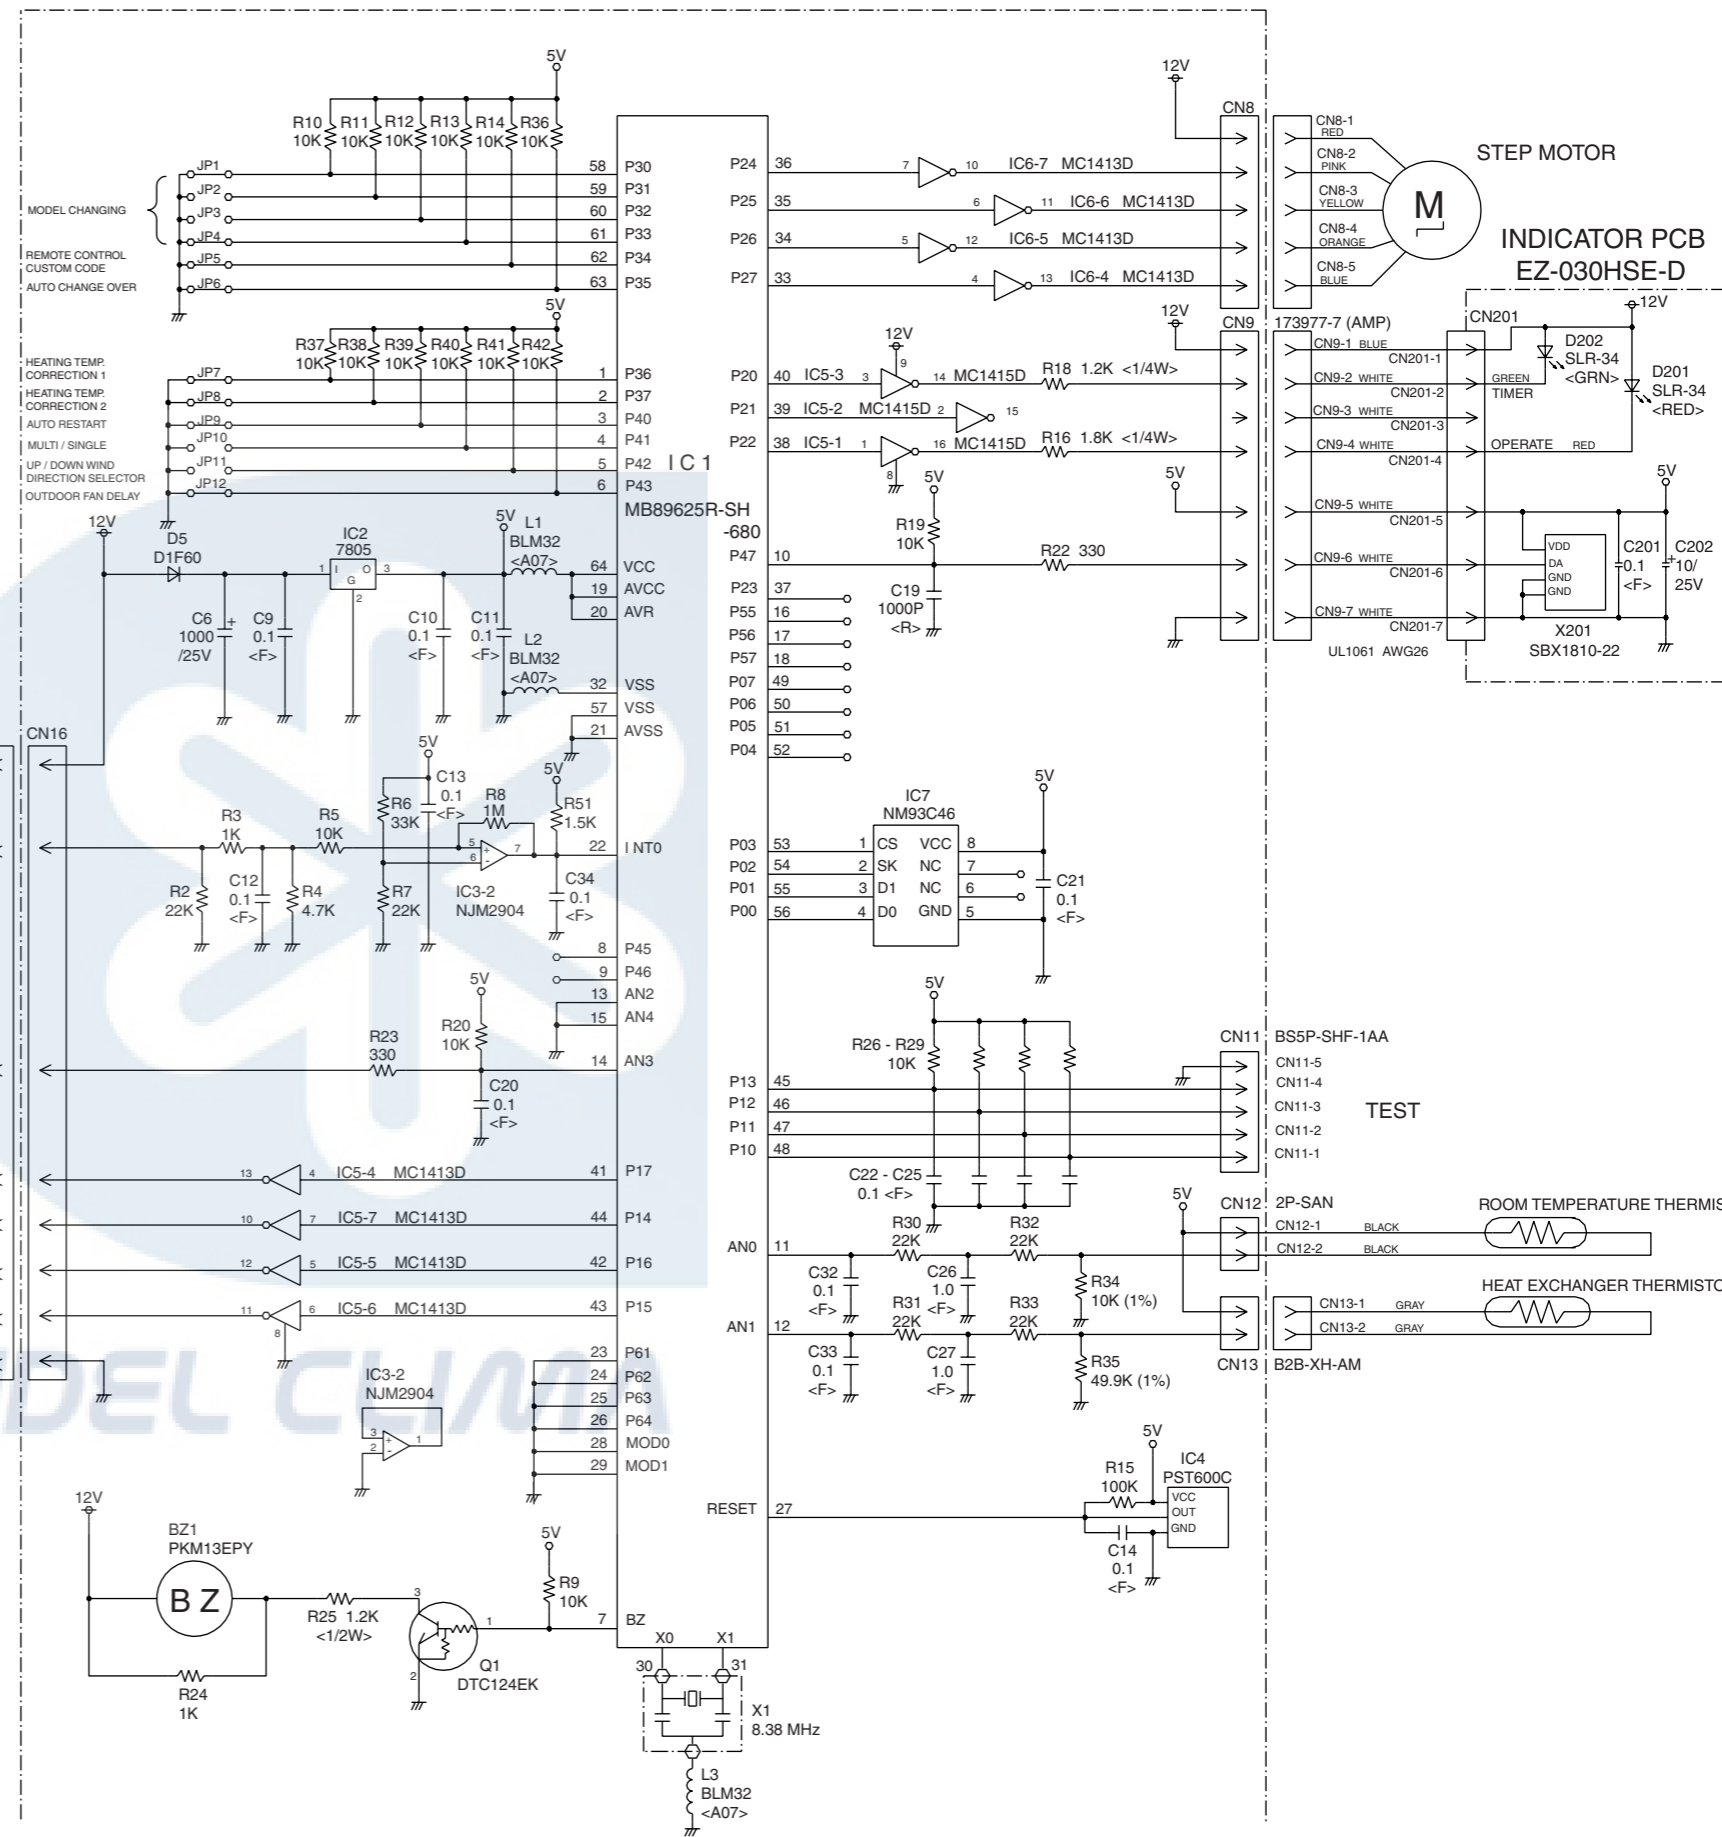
5V
R10 10K R11 10K R12 10K R13 10K R14 10K R36 10K
JP1 JP2 JP3 JP4 JP5 JP6
MODEL CHANGING
REMOTE CONTROL CUSTOM CODE
AUTO CHANGE OVER
58 P30
59 P31
60 P32
61 P33
62 P34
63 P35
5V
R37 10K R38 10K R39 10K R40 10K R41 10K R42 10K
HEATING TEMP. CORRECTION 1
HEATING TEMP. CORRECTION 2
AUTO RESTART
MULTI / SINGLE
UP / DOWN WIND DIRECTION SELECTOR
OUTDOOR FAN DELAY
JP7 JP8 JP9 JP10 JP11 JP12
1 P36
2 P37
3 P40
4 P41
5 P42
6 P43
IC1
MB89625R-SH -680
12V
D5 D1F60
IC2 7805
I G O
1 3 2
5V
L1 BLM32 <A07>
64 VCC
19 AVCC
20 AVR
C6 1000 /25V
C9 0.1 <F>
C10 0.1 <F>
C11 0.1 <F>
L2 BLM32 <A07>
32 VSS
57 VSS
21 AVSS
CN16
5V
C13 0.1 <F>
R8 1M
5V
R51 1.5K
R3 1K
R5 10K
R6 33K
22 INT0
R2 22K
C12 0.1 <F>
R4 4.7K
R7 22K
IC3-2 NJM2904
C34 0.1 <F>
8 P45
9 P46
5V
13 AN2
15 AN4
R20 10K
R23 330
14 AN3
C20 0.1 <F>
13 4 IC5-4 MC1413D 41 P17
10 7 IC5-7 MC1413D 44 P14
12 5 IC5-5 MC1413D 42 P16
11 6 IC5-6 MC1413D 43 P15
8
23 P61
24 P62
25 P63
26 P64
28 MOD0
29 MOD1
IC3-2 NJM2904
12V
BZ1 PKM13EPY
BZ
R25 1.2K <1/2W>
R24 1K
5V
R9 10K
Q1 DTC124EK
7 BZ
X0 X1
30 31
X1 8.38 MHz
L3 BLM32 <A07>
12V
CN8
P24 36 7 10 IC6-7 MC1413D
P25 35 6 11 IC6-6 MC1413D
P26 34 5 12 IC6-5 MC1413D
P27 33 4 13 IC6-4 MC1413D
CN8-1 RED
CN8-2 PINK
CN8-3 YELLOW
CN8-4 ORANGE
CN8-5 BLUE
M
STEP MOTOR
INDICATOR PCB
EZ-030HSE-D
12V
CN9
173977-7 (AMP)
CN201
12V
P20 40 IC5-3 3 14 MC1415D R18 1.2K <1/4W>
P21 39 IC5-2 MC1415D 2 15
P22 38 IC5-1 1 16 MC1415D R16 1.8K <1/4W>
12V 9 8
CN9-1 BLUE CN201-1
CN9-2 WHITE CN201-2
CN9-3 WHITE CN201-3
CN9-4 WHITE CN201-4
CN9-5 WHITE CN201-5
CN9-6 WHITE CN201-6
CN9-7 WHITE CN201-7
D202 SLR-34 <GRN>
D201 SLR-34 <RED>
GREEN TIMER
OPERATE RED
5V
5V
R19 10K
R22 330
P47 10
C19 1000P <R>
5V
VDD DA GND GND
C201 0.1 <F>
C202 10/ 25V
X201 SBX1810-22
UL1061 AWG26
P23 37
P55 16
P56 17
P57 18
P07 49
P06 50
P05 51
P04 52
IC7 NM93C46
5V
P03 53 1 CS VCC 8
P02 54 2 SK NC 7
P01 55 3 D1 NC 6
P00 56 4 D0 GND 5
C21 0.1 <F>
5V
R26 - R29 10K
CN11 BS5P-SHF-1AA
CN11-5
CN11-4
CN11-3
CN11-2
CN11-1
TEST
P13 45
P12 46
P11 47
P10 48
C22 - C25 0.1 <F>
5V
CN12 2P-SAN
CN12-1 BLACK
CN12-2 BLACK
ROOM TEMPERATURE THERMIS
R30 22K
R32 22K
AN0 11
C32 0.1 <F>
C26 1.0 <F>
R34 10K (1%)
HEAT EXCHANGER THERMISTO
CN13-1 GRAY
CN13-2 GRAY
R31 22K
R33 22K
AN1 12
C33 0.1 <F>
C27 1.0 <F>
R35 49.9K (1%)
CN13 B2B-XH-AM
5V
R15 100K
IC4 PST600C
VCC OUT GND
RESET 27
C14 0.1 <F>
DEL CLIMA